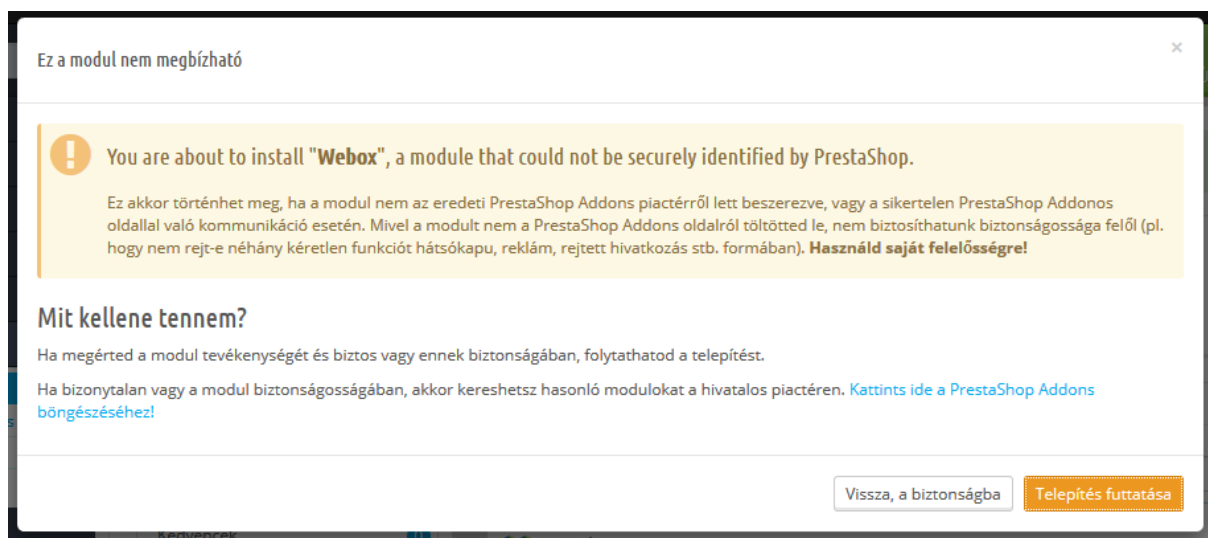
Ez a modul nem megbízható

×

You are about to install "**Webox**", a module that could not be securely identified by PrestaShop.

Ez akkor történhet meg, ha a modul nem az eredeti PrestaShop Addons piactérről lett beszerezve, vagy a sikertelen PrestaShop Addonos oldallal való kommunikáció esetén. Mivel a modult nem a PrestaShop Addons oldalról töltötted le, nem biztosíthatunk biztonságossága felől (pl. hogy nem rejt-e néhány kéretlen funkciót hátsókapu, reklám, rejtett hivatkozás stb. formában). **Használd saját felelősségre!**

Mit kellene tennem?

Ha megérted a modul tevékenységét és biztos vagy ennek biztonságában, folytathatod a telepítést.

Ha bizonytalan vagy a modul biztonságosságában, akkor kereshetsz hasonló modulokat a hivatalos piactéren. Kattints ide a PrestaShop Addons böngészéséhez!

Vissza, a biztonságba

Telepítés futtatása